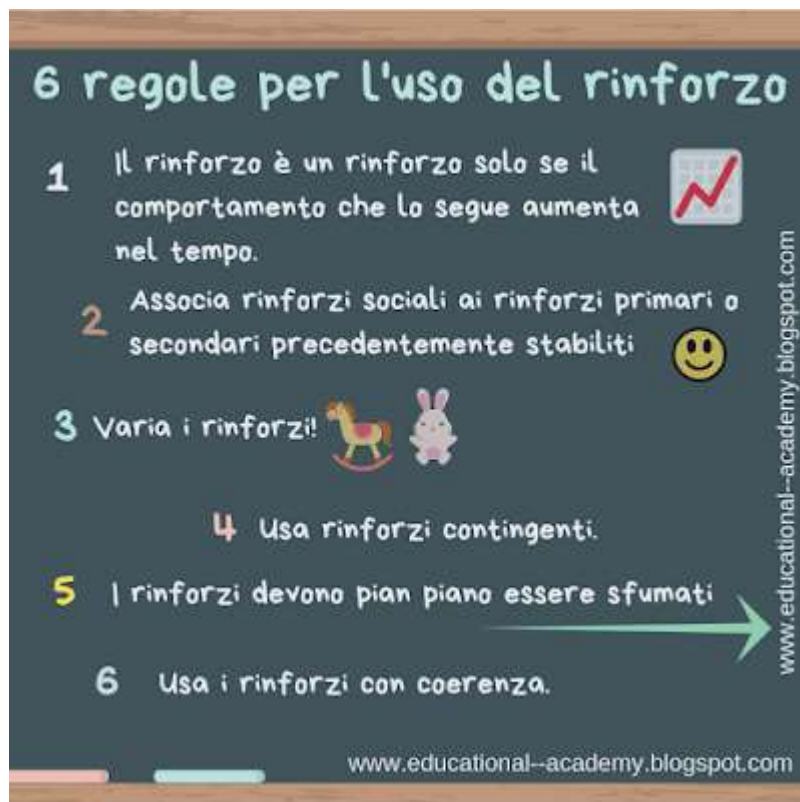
6 regole per l'uso del rinforzo

1 Il rinforzo è un rinforzo solo se il comportamento che lo segue aumenta nel tempo.

2 Associa rinforzi sociali ai rinforzi primari o secondari precedentemente stabiliti

3 Varia i rinforzi!

4 Usa rinforzi contingenti.

5 I rinforzi devono pian piano essere sfumati

6 Usa i rinforzi con coerenza.

www.educational--academy.blogspot.com

www.educational--academy.blogspot.com